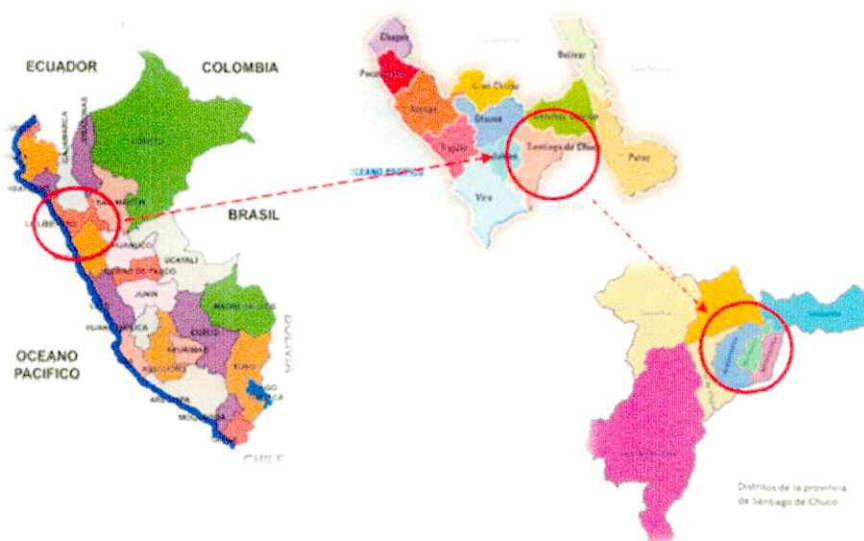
ECUADOR

COLOMBIA

LORETO

CAJAMARCA

AMAZONAS

SAN MARTIN

LA LIBERTAD

BRASIL

HUANUCO

UCAYALI

CERRO DE PASCO

JUNIN

MADRE DE DIOS

OCEANO PACIFICO

HUANCAVELICA

CUSCO

AYACUCHO

APURIMAC

PUNO

AREQUIPA

MOQUEGUA

BOLIVIA

CHILE

Chepen

Pacasmayo

Gran Chimú

Bolivar

Otuzco

Sanchez Carrión

Ascope

Trujillo

Julcán

Santiago de Chuco

Pataz

Virú

OCEANO PACIFICO

Distritos de la provincia de Santiago de Chuco